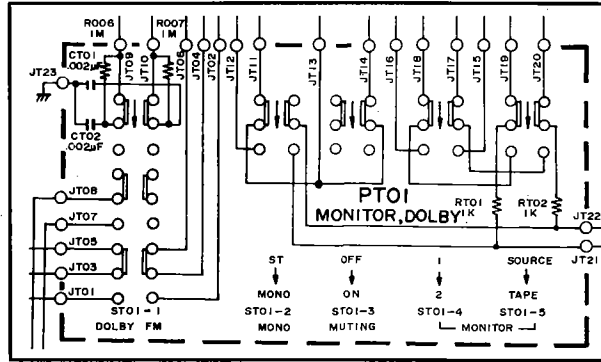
R006
IM
R007
IM
CT01
.002μF
JT23
JT09
JT10
JT06
JT04
JT02
JT12
JT11
JT13
JT14
JT16
JT17
JT15
JT19
JT20
CT02
.002μF
JT08
JT07
JT05
JT03
JT01
PT01
MONITOR, DOLBY
RT01
1K
RT02
1K
JT22
JT21
ST
↓
MONO
ST01 - 1
DOLBY FM
OFF
↓
ON
ST01-3
MUTING
ST01-2
MONO
1
↓
2
ST01-4
SOURCE
↓
TAPE
ST01-5
MONITOR